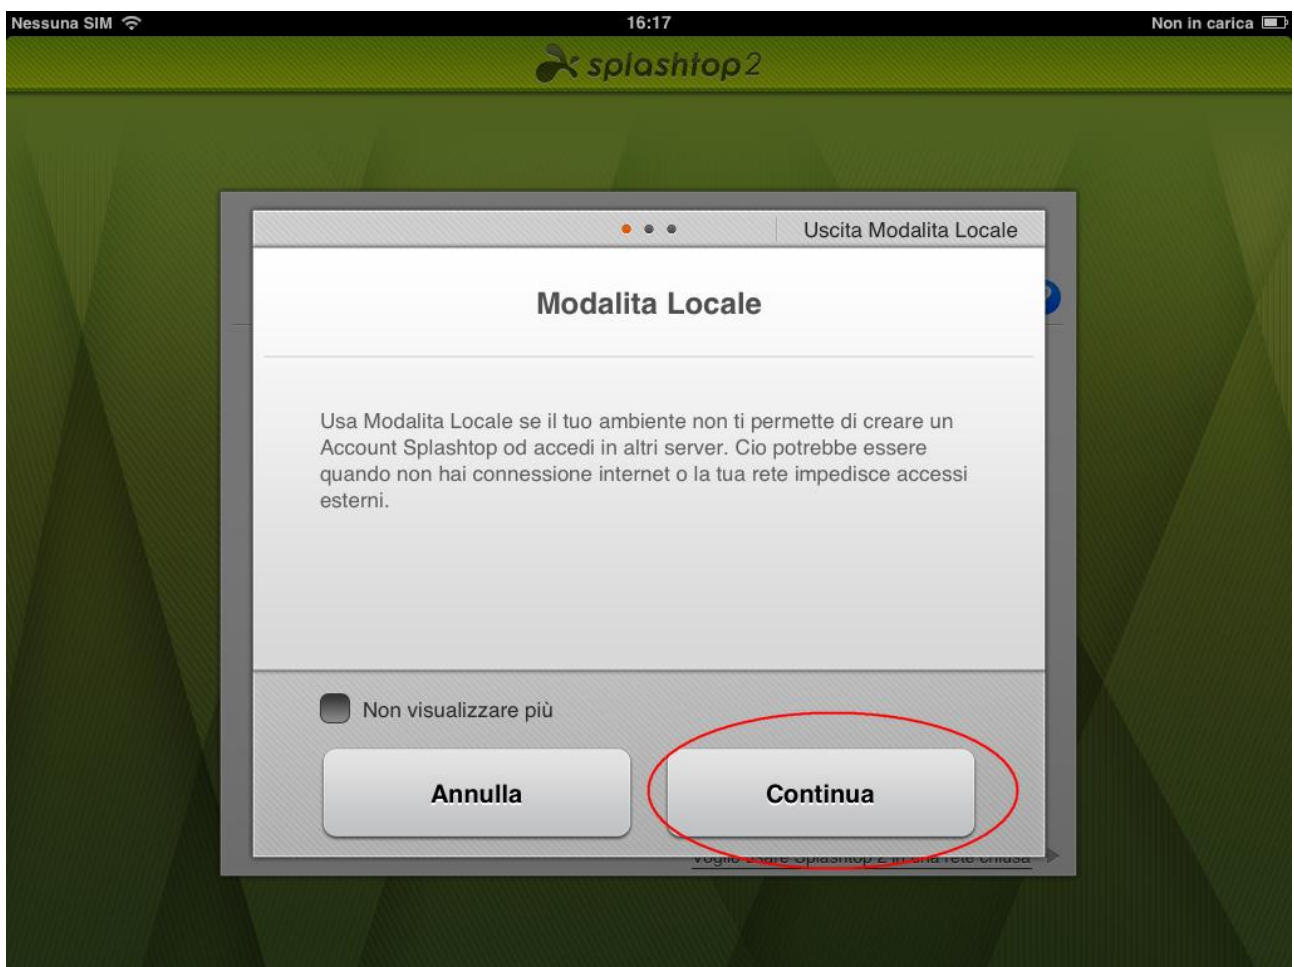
Nessuna SIM 16:17 Non in carica

splashtop2

Uscita Modalita Locale

Modalita Locale

Usa Modalita Locale se il tuo ambiente non ti permette di creare un Account Splashtop od accedi in altri server. Cio potrebbe essere quando non hai connessione internet o la tua rete impedisce accessi esterni.

Non visualizzare più

Annulla

Continua

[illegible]